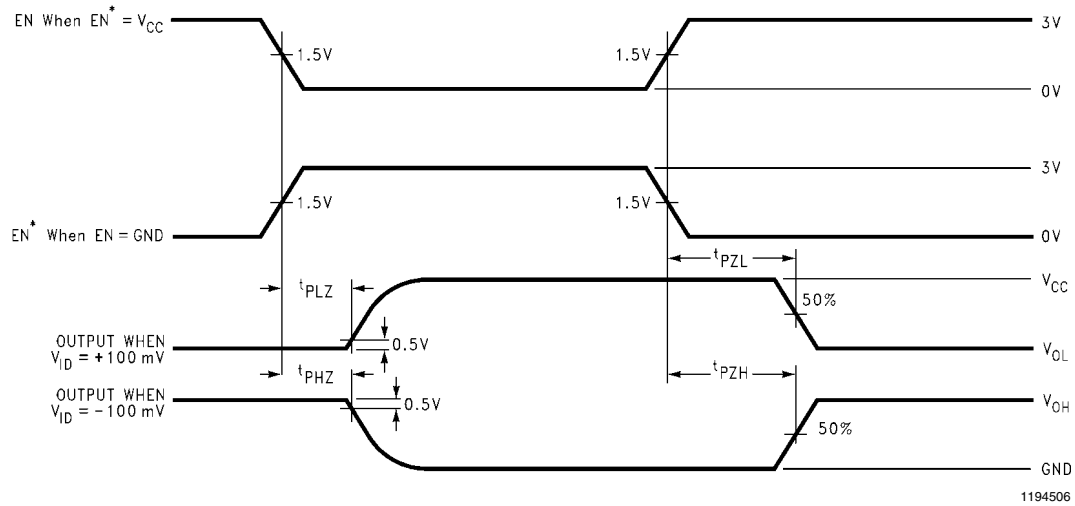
EN When EN$^*$ = V$_{CC}$

1.5V

1.5V

3V

0V

3V

1.5V

1.5V

EN$^*$ When EN = GND

0V

t$_{PZL}$

t$_{PLZ}$

V$_{CC}$

50%

OUTPUT WHEN V$_{ID}$ = +100 mV

0.5V

V$_{OL}$

t$_{PHZ}$

t$_{PZH}$

OUTPUT WHEN V$_{ID}$ = −100 mV

0.5V

V$_{OH}$

50%

GND

1194506